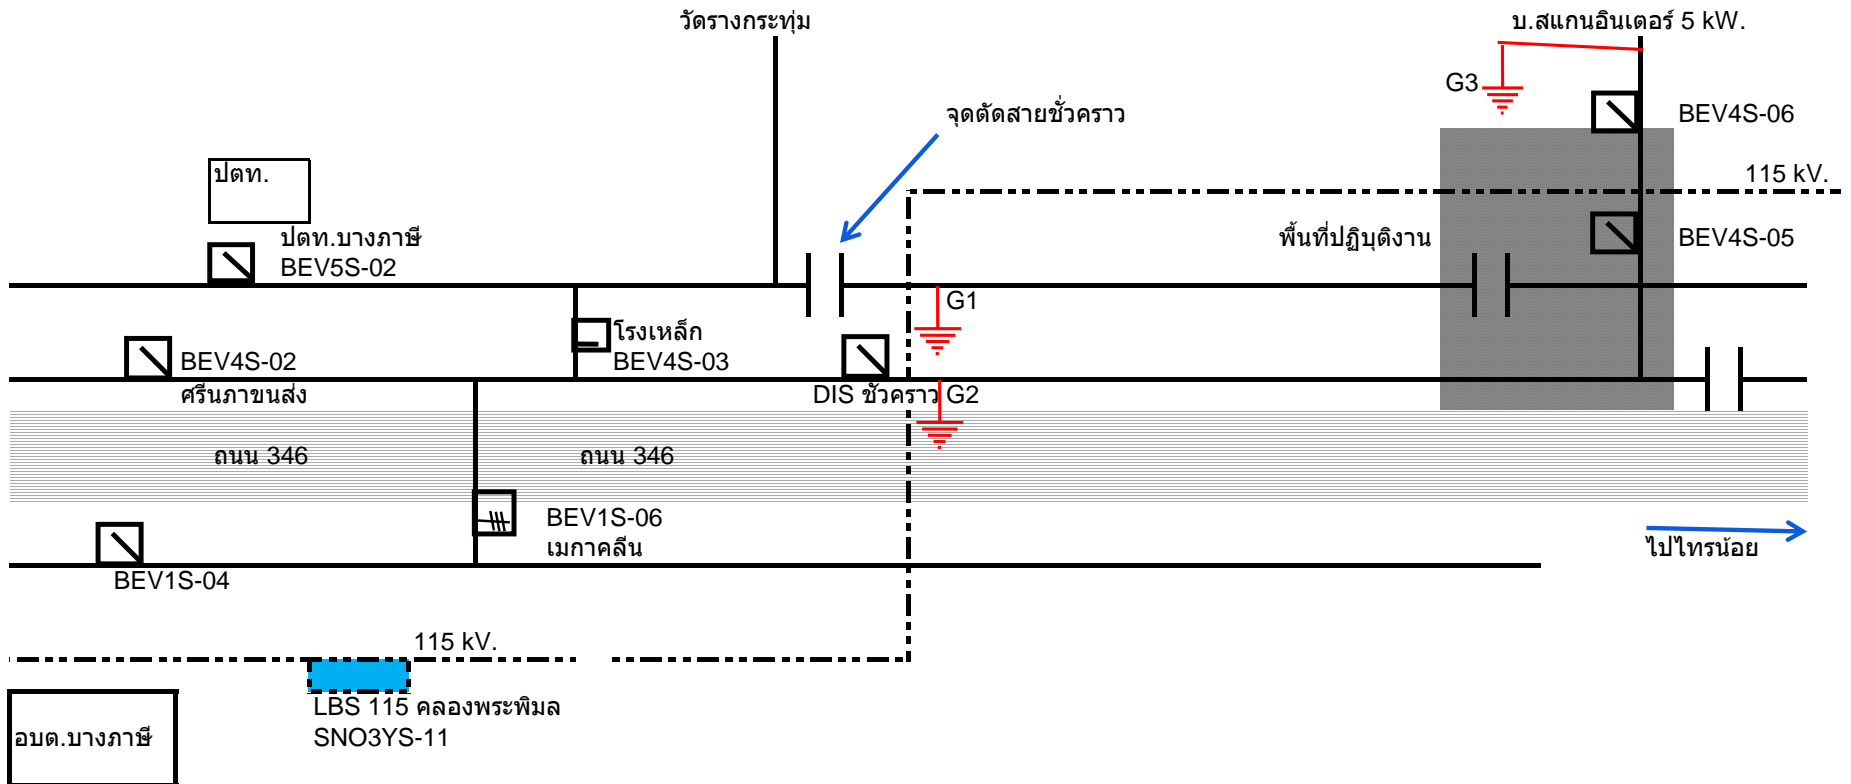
วัดรางกระทุ่ม

บ.สแกนอินเตอร์ 5 kW.

G3

BEV4S-06

จุดตัดสายชั่วคราว

ปตท.

115 kV.

ปตท.บางภาษี
BEV5S-02

พื้นที่ปฏิบุติงาน

BEV4S-05

G1

โรงเหล็ก
BEV4S-03

BEV4S-02

ศรีนภาขนส่ง

DIS ชั่วคราว G2

ถนน 346

ถนน 346

BEV1S-06
เมกาคลีน

ไปไทรน้อย

BEV1S-04

115 kV.

LBS 115 คลองพระพิมล
SNO3YS-11

อบต.บางภาษี